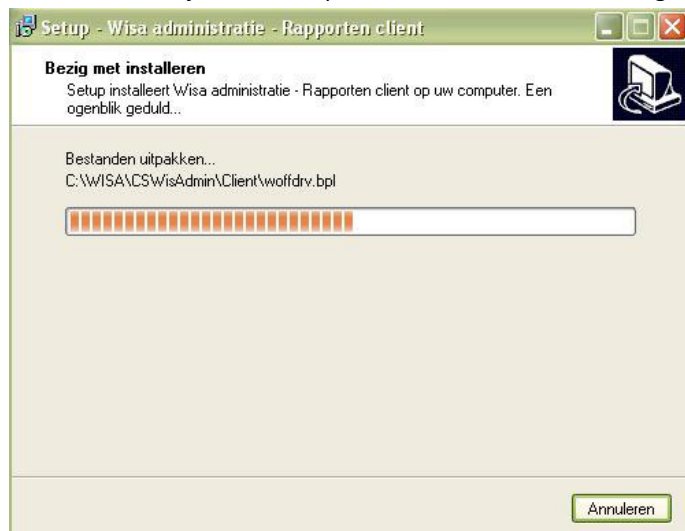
Setup - Wisa administratie - Rapporten client

Bezig met installeren

Setup installeert Wisa administratie - Rapporten client op uw computer. Een ogenblik geduld...

Bestanden uitpakken...

C:\WISA\CSWisAdmin\Client\woffdrv.bpl

Annuleren